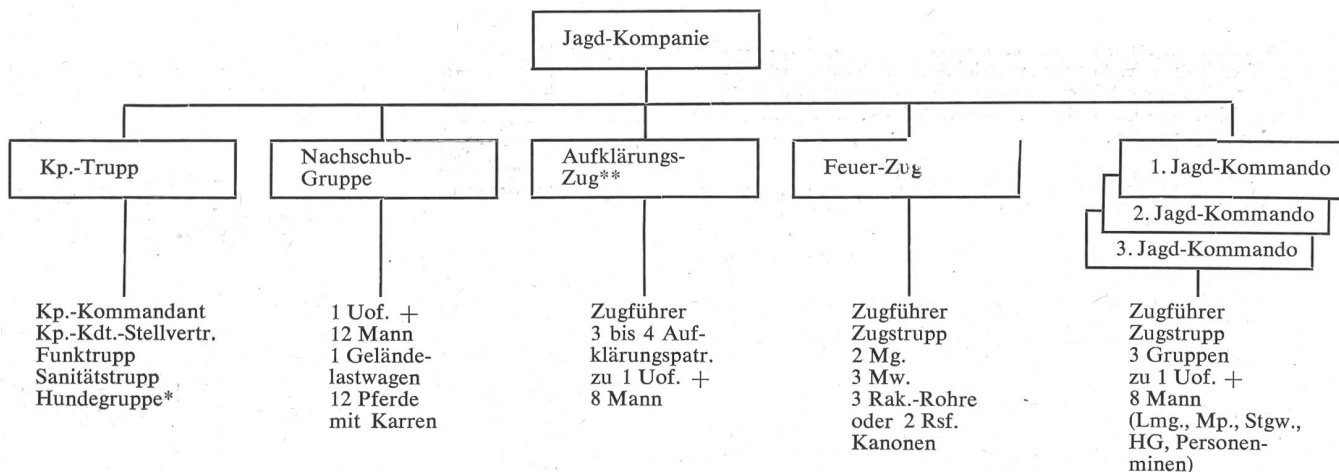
Jagd-Kompanie

Kp.-Trupp

Kp.-Kommandant
Kp.-Kdt.-Stellvertr.
Funktrupp
Sanitätstrupp
Hundegruppe*

Nachschub-Gruppe

1 Uof. +
12 Mann
1 Geländelastwagen
12 Pferde mit Karren

Aufklärungs-Zug**

Zugführer
3 bis 4 Aufklärungspatr.
zu 1 Uof. +
8 Mann

Feuer-Zug

Zugführer
Zugstrupp
2 Mg.
3 Mw.
3 Rak.-Rohre
oder 2 Rsf. Kanonen

1. Jagd-Kommando
2. Jagd-Kommando
3. Jagd-Kommando

Zugführer
Zugstrupp
3 Gruppen
zu 1 Uof. +
8 Mann
(Lmg., Mp., Stgw., HG, Personenminen)